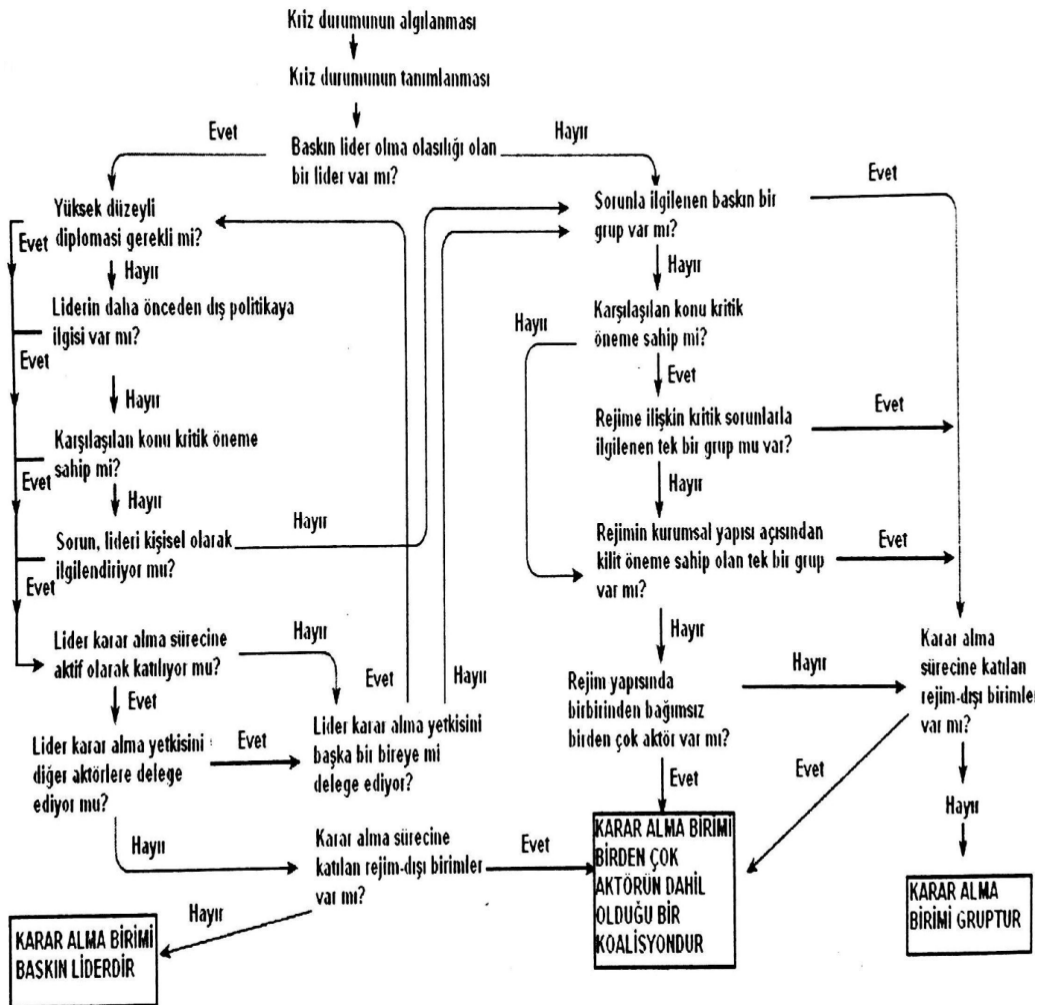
Kriz durumunun algılanması

Kriz durumunun tanımlanması

Evet

Baskın lider olma olasılığı olan bir lider var mı?

Hayır

Evet

Yüksek düzeyli diplomasi gerekli mi?

Evet

Hayır

Liderin daha önceden dış politikaya ilgisi var mı?

Evet

Hayır

Karşılaşılan konu kritik öneme sahip mi?

Evet

Hayır

Sorun, lideri kişisel olarak ilgilendiriyor mu?

Hayır

Evet

Lider karar alma sürecine aktif olarak katılıyor mu?

Hayır

Evet

Lider karar alma yetkisini diğer aktörlere delege ediyor mu?

Evet

Hayır

Evet

Hayır

Lider karar alma yetkisini başka bir bireye mi delege ediyor?

Karar alma sürecine katılan rejim-dışı birimler var mı?

Hayır

KARAR ALMA BİRİMİ BASKIN LİDERDİR

Sorunla ilgilenen baskın bir grup var mı?

Hayır

Hayır

Karşılaşılan konu kritik öneme sahip mi?

Evet

Rejime ilişkin kritik sorunlarla ilgilenen tek bir grup mu var?

Evet

Hayır

Rejimin kurumsal yapısı açısından kilit öneme sahip olan tek bir grup var mı?

Evet

Hayır

Rejim yapısında birbirinden bağımsız birden çok aktör var mı?

Hayır

Evet

Evet

Evet

KARAR ALMA BİRİMİ BİRDEN ÇOK AKTÖRÜN DAHİL OLDUĞU BİR KOALİSYONDUR

Karar alma sürecine katılan rejim-dışı birimler var mı?

Evet

Hayır

KARAR ALMA BİRİMİ GRUPTUR